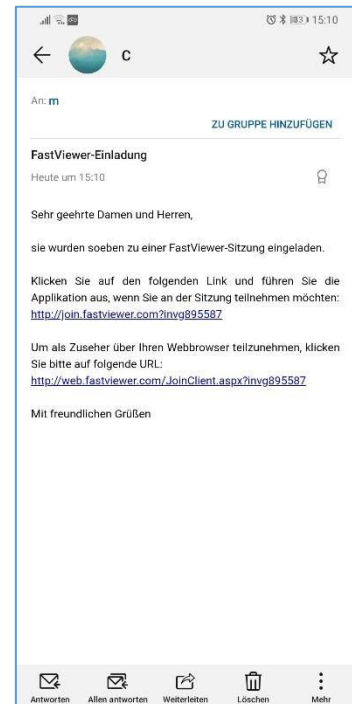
15:10

c

An: m

ZU GRUPPE HINZUFÜGEN

FastViewer-Einladung

Heute um 15:10

Sehr geehrte Damen und Herren,

sie wurden soeben zu einer FastViewer-Sitzung eingeladen.

Klicken Sie auf den folgenden Link und führen Sie die Applikation aus, wenn Sie an der Sitzung teilnehmen möchten: http://join.fastviewer.com?invg895587

Um als Zuseher über Ihren Webbrowser teilzunehmen, klicken Sie bitte auf folgende URL: http://web.fastviewer.com/JoinClient.aspx?invg895587

Mit freundlichen Grüßen

Antworten Allen antworten Weiterleiten Löschen Mehr